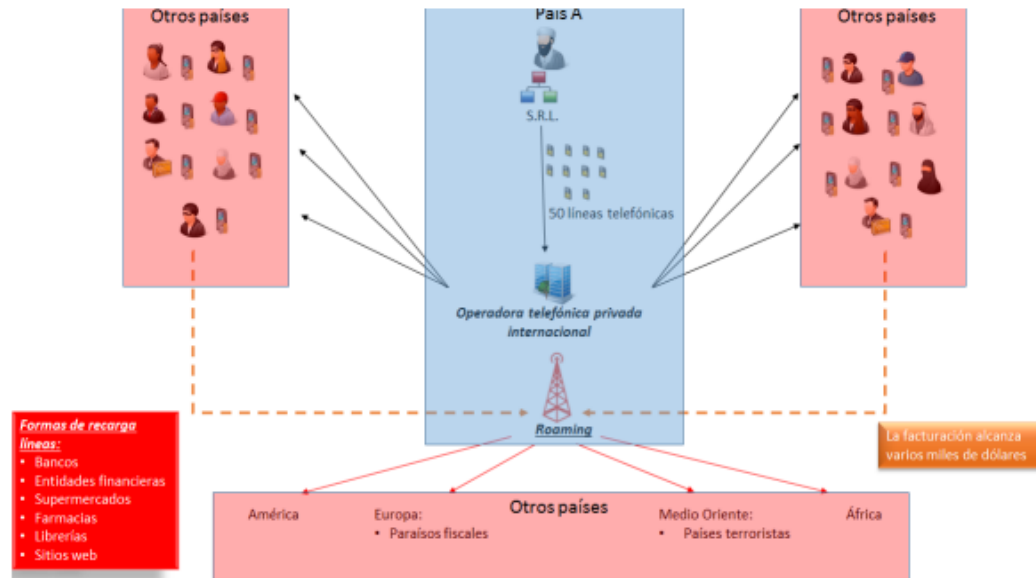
Otros países

País A

Otros países

S.R.L.

50 líneas telefónicas

Operadora telefónica privada internacional

Roaming

Formas de recarga líneas:
- Bancos
- Entidades financieras
- Supermercados
- Farmacias
- Librerías
- Sitios web

La facturación alcanza varios miles de dólares

Otros países

América

Europa:
- Paraísos fiscales

Medio Oriente:
- Países terroristas

África